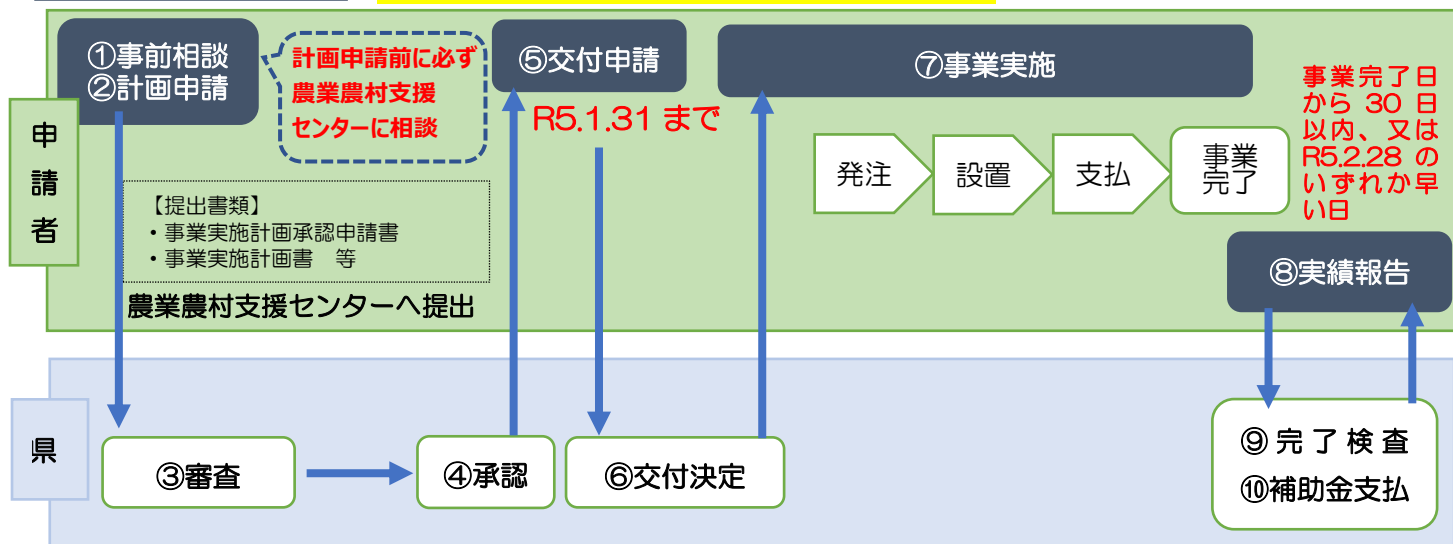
申請者

①事前相談
②計画申請

計画申請前に必ず農業農村支援センターに相談

【提出書類】
・事業実施計画承認申請書
・事業実施計画書　等

農業農村支援センターへ提出

⑤交付申請

R5.1.31 まで

⑦事業実施

発注
設置
支払
事業完了

事業完了日から 30 日以内、又は R5.2.28 のいずれか早い日

⑧実績報告

県

③審査

④承認

⑥交付決定

⑨完了検査
⑩補助金支払